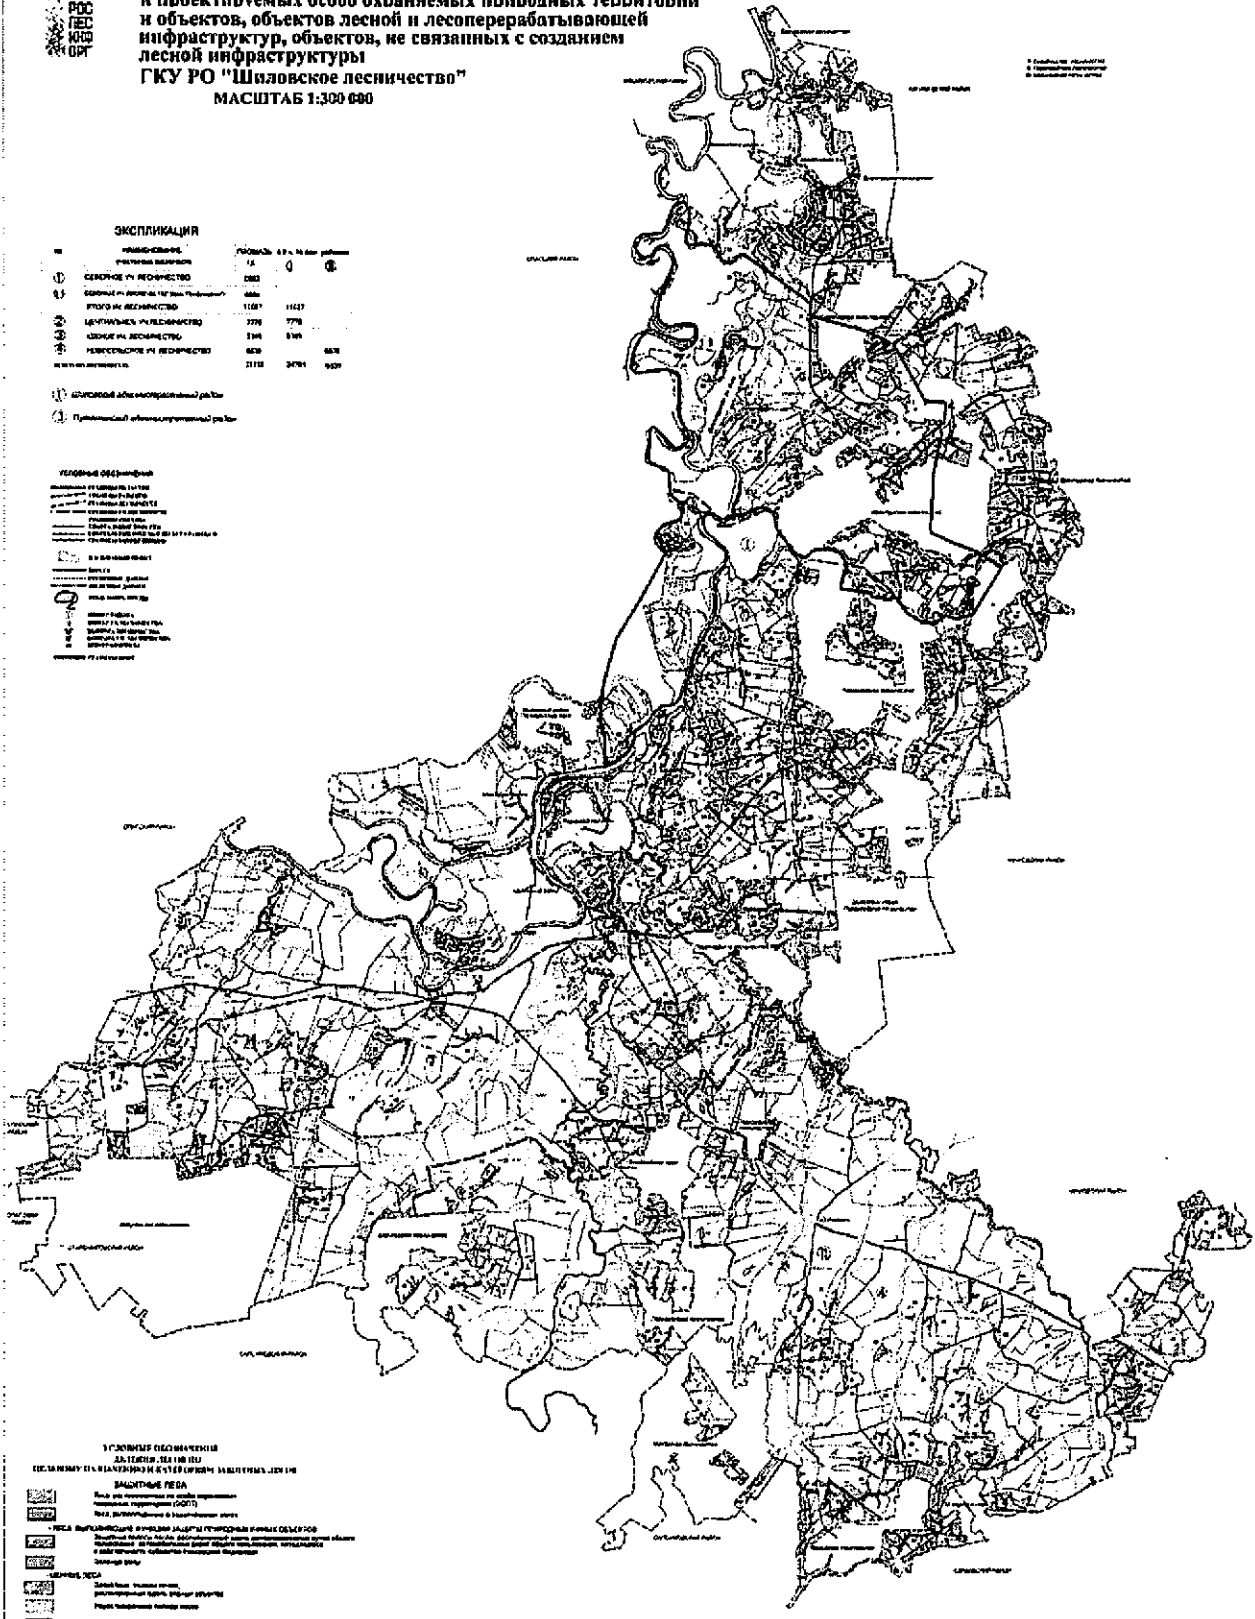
РОС
ЛЕС
ИНФ
ОРГ

к проектируемых особо охраняемых природных территорий и объектов, объектов лесной и лесоперерабатывающей инфраструктур, объектов, не связанных с созданием лесной инфраструктуры
ГКУ РО "Шиловское лесничество"
МАСШТАБ 1:300 000

ЭКСПЛИКАЦИЯ

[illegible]

УСЛОВНЫЕ ОБОЗНАЧЕНИЯ

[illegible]

УСЛОВНЫЕ ОБОЗНАЧЕНИЯ
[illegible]

ЗАЩИТНЫЕ ЛЕСА

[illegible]

ЦЕННЫЕ ЛЕСА

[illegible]